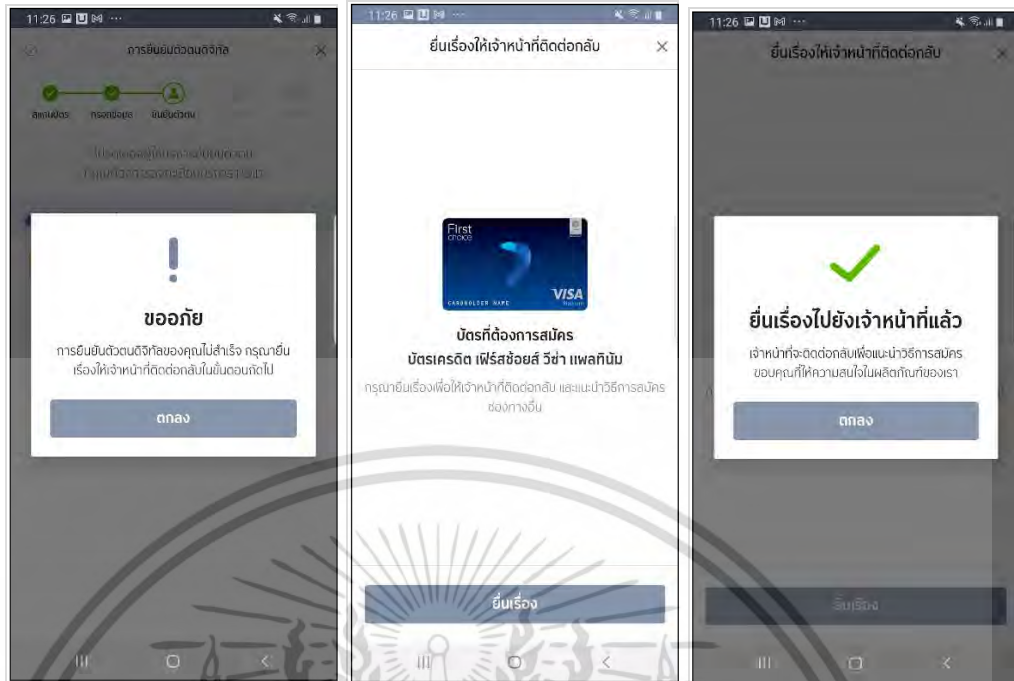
11:26

การยืนยันตัวตนดิจิทัล

สแกนบัตร กรอกข้อมูล ยืนยันตัวตน

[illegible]

ขออภัย

การยืนยันตัวตนดิจิทัลของคุณไม่สำเร็จ กรุณายื่นเรื่องให้เจ้าหน้าที่ติดต่อกลับในขั้นตอนถัดไป

ตกลง

11:26

ยื่นเรื่องให้เจ้าหน้าที่ติดต่อกลับ

First choice

CARDHOLDER NAME

VISA

บัตรที่ต้องการสมัคร

บัตรเครดิต เฟิร์สช้อยส์ วีซ่า แพลทินัม

กรุณายื่นเรื่องเพื่อให้เจ้าหน้าที่ติดต่อกลับ และแนะนำวิธีการสมัครช่องทางอื่น

ยื่นเรื่อง

11:26

ยื่นเรื่องให้เจ้าหน้าที่ติดต่อกลับ

ยื่นเรื่องไปยังเจ้าหน้าที่แล้ว

เจ้าหน้าที่จะติดต่อกลับเพื่อแนะนำวิธีการสมัคร ขอบคุณที่ให้ความสนใจในผลิตภัณฑ์ของเรา

ตกลง

ยื่นเรื่อง